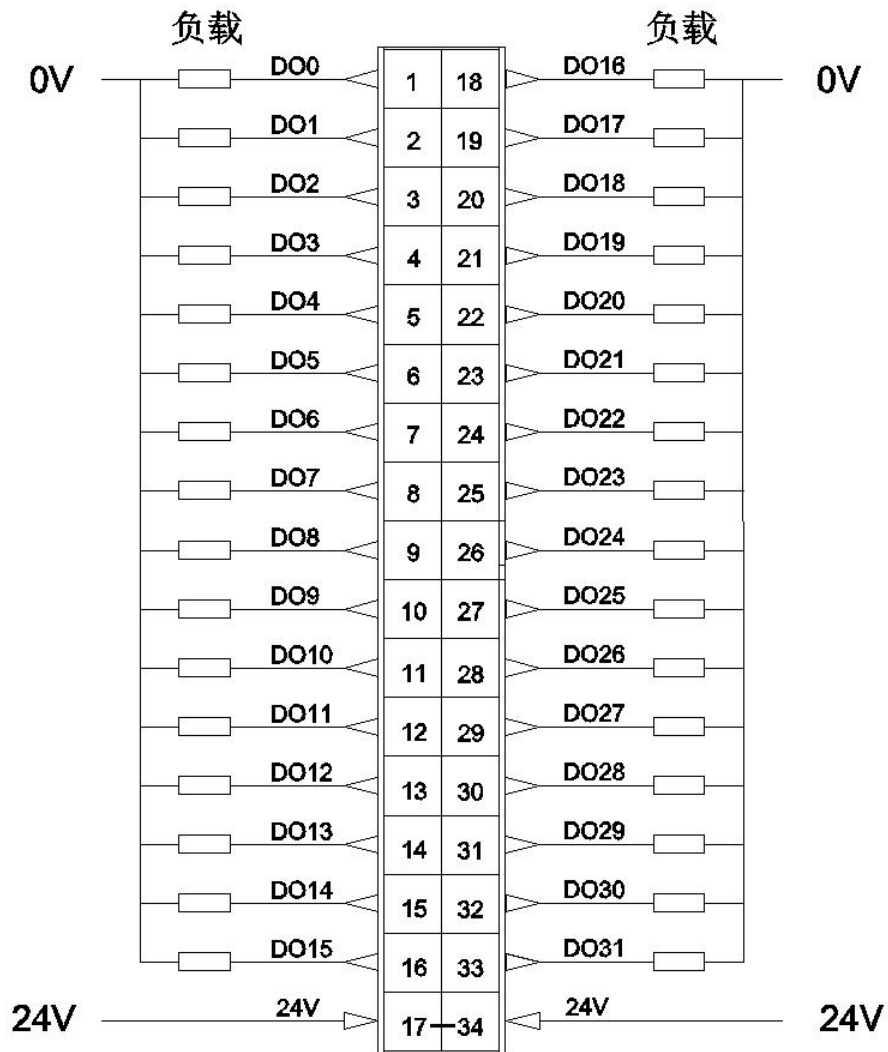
负载

负载

0V

0V

DO0 1 18 DO16
DO1 2 19 DO17
DO2 3 20 DO18
DO3 4 21 DO19
DO4 5 22 DO20
DO5 6 23 DO21
DO6 7 24 DO22
DO7 8 25 DO23
DO8 9 26 DO24
DO9 10 27 DO25
DO10 11 28 DO26
DO11 12 29 DO27
DO12 13 30 DO28
DO13 14 31 DO29
DO14 15 32 DO30
DO15 16 33 DO31

24V 24V 17—34 24V 24V